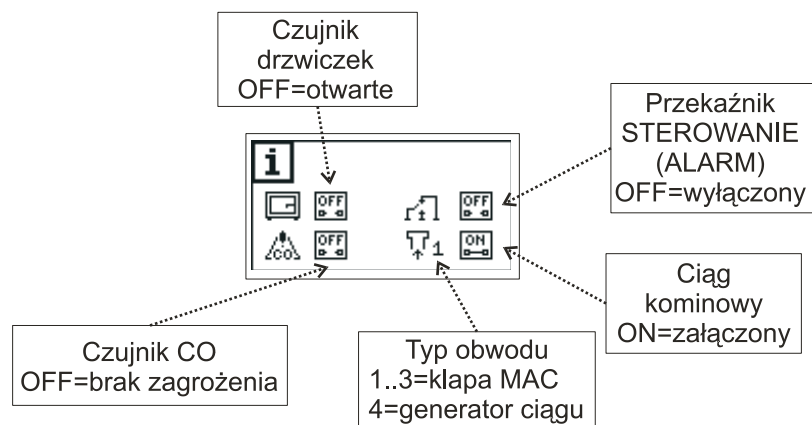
Czujnik drzwiczek OFF=otwarte

Przekaźnik STEROWANIE (ALARM) OFF=wyłączony

i

OFF

OFF

CO

OFF

1

ON

Ciąg kominowy ON=załączony

Czujnik CO OFF=brak zagrożenia

Typ obwodu
1..3=klapa MAC
4=generator ciągu